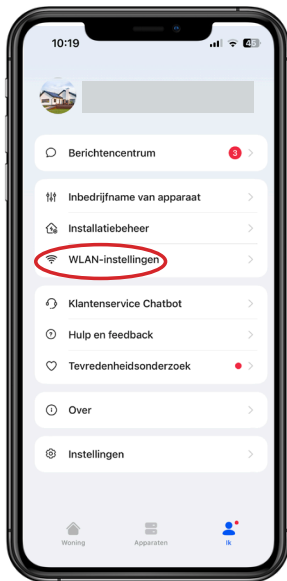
10:19

45

Berichtencentrum 3

Inbedrijfname van apparaat

Installatiebeheer

WLAN-instellingen

Klantenservice Chatbot

Hulp en feedback

Tevredenheidsonderzoek

Over

Instellingen

Woning

Apparaten

Ik